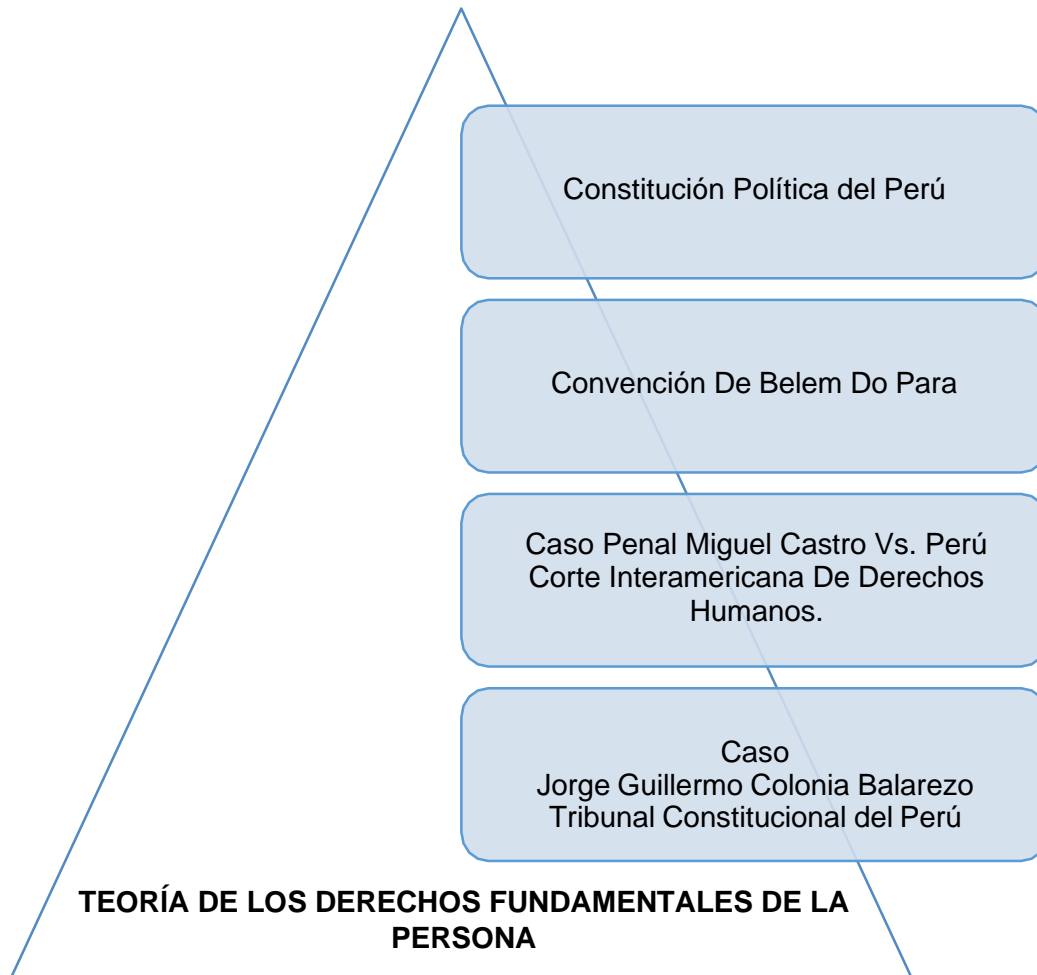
Constitución Política del Perú

Convención De Belem Do Para

Caso Penal Miguel Castro Vs. Perú Corte Interamericana De Derechos Humanos.

Caso
Jorge Guillermo Colonia Balarezo
Tribunal Constitucional del Perú

**TEORÍA DE LOS DERECHOS FUNDAMENTALES DE LA PERSONA**